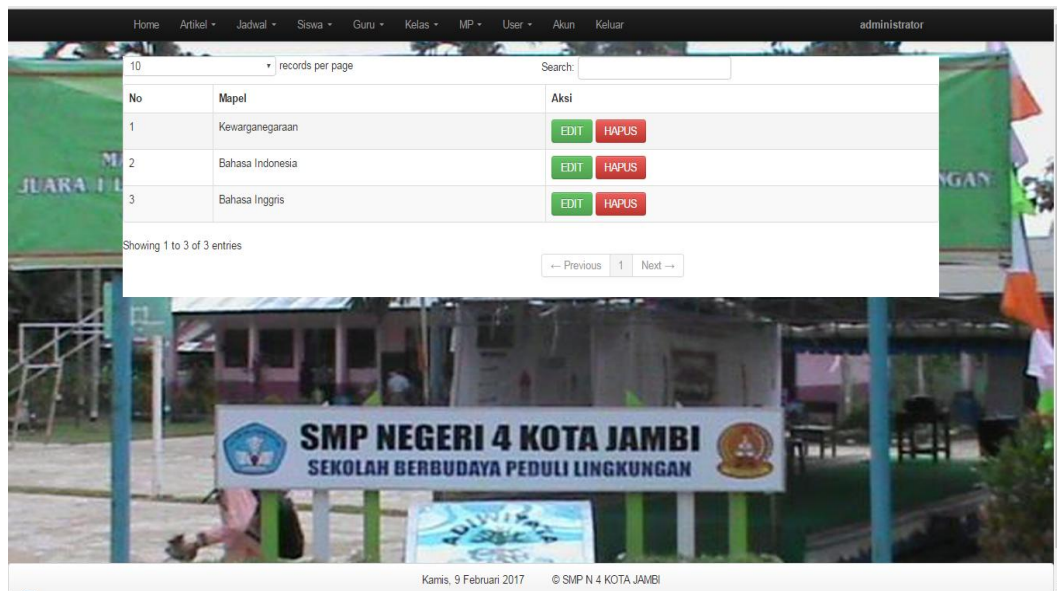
Home Artikel ▾ Jadwal ▾ Siswa ▾ Guru ▾ Kelas ▾ MP ▾ User ▾ Akun Keluar administrator

10 ▾ records per page Search:

| No | Mapel | Aksi |
|---|---|---|
| 1 | Kewarganegaraan | EDIT HAPUS |
| 2 | Bahasa Indonesia | EDIT HAPUS |
| 3 | Bahasa Inggris | EDIT HAPUS |

Showing 1 to 3 of 3 entries

← Previous 1 Next →

JUARA 1 L

NGAN

SMP NEGERI 4 KOTA JAMBI
SEKOLAH BERBUDAYA PEDULI LINGKUNGAN

Kamis, 9 Februari 2017 © SMP N 4 KOTA JAMBI